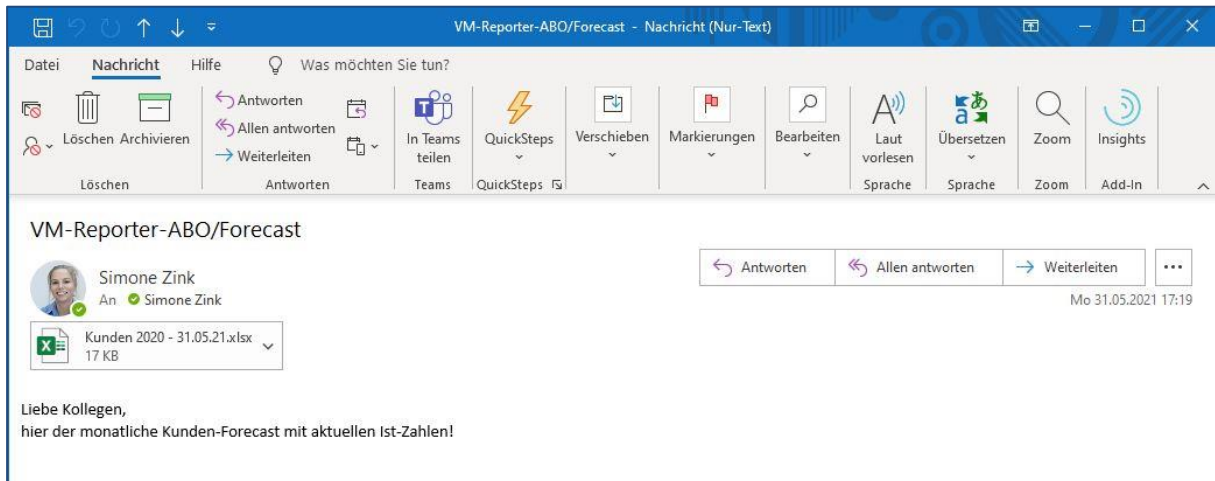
VM-Reporter-ABO/Forecast - Nachricht (Nur-Text)

Datei Nachricht Hilfe Was möchten Sie tun?

Löschen Archivieren
Löschen

Antworten
Allen antworten
Weiterleiten
Antworten

In Teams teilen
Teams

QuickSteps
QuickSteps

Verschieben

Markierungen

Bearbeiten

Laut vorlesen
Sprache

Übersetzen
Sprache

Zoom
Zoom

Insights
Add-In

VM-Reporter-ABO/Forecast

Simone Zink
An Simone Zink

Antworten Allen antworten Weiterleiten ...

Mo 31.05.2021 17:19

Kunden 2020 - 31.05.21.xlsx
17 KB

Liebe Kollegen,
hier der monatliche Kunden-Forecast mit aktuellen Ist-Zahlen!